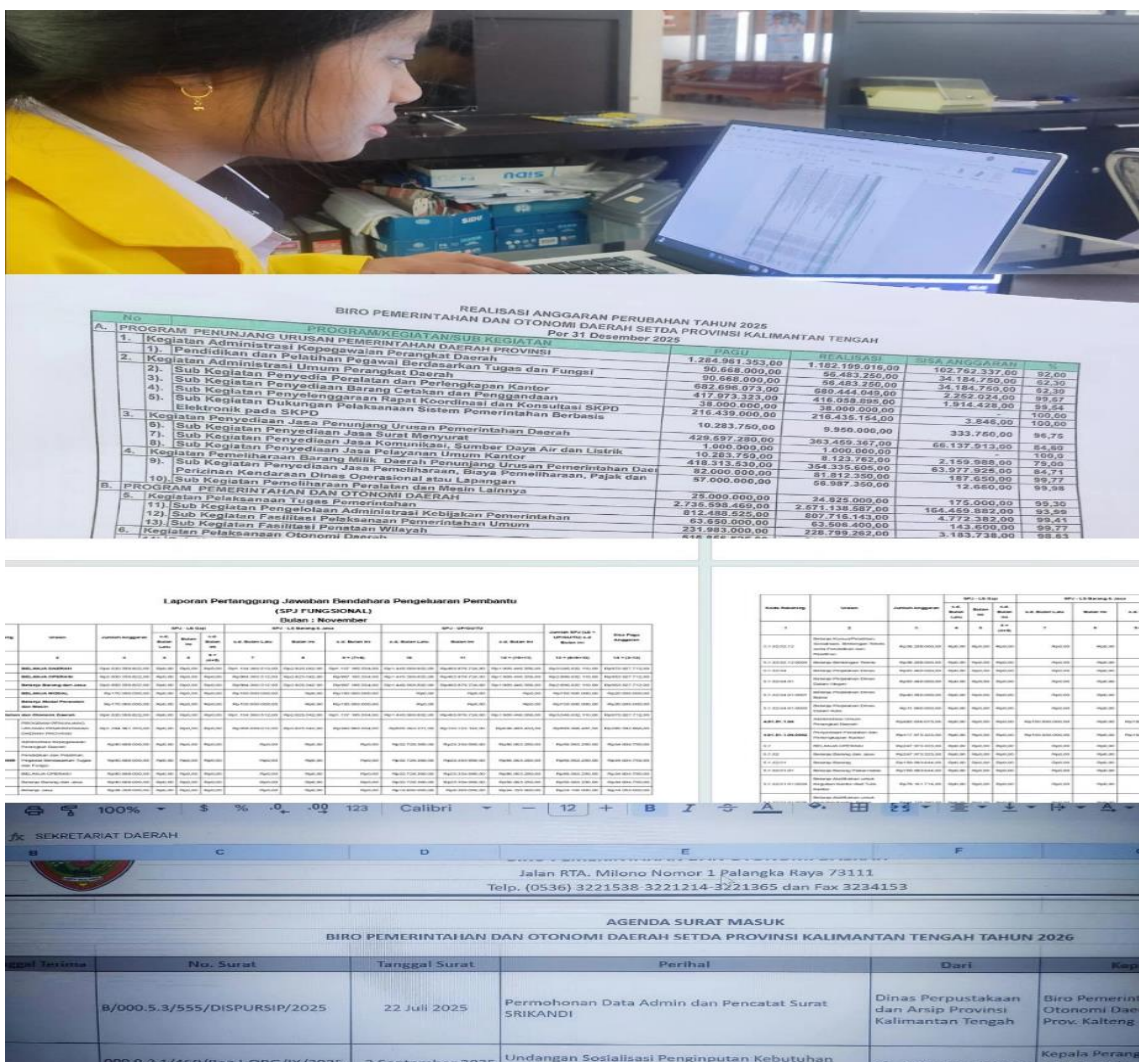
REALISASI ANGGARAN PERUBAHAN TAHUN 2025
BIRO PEMERINTAHAN DAN OTONOMI DAERAH SETDA PROVINSI KALIMANTAN TENGAH
Per 31 Desember 2025

| No | PROGRAM/KEGIATAN/SUB KEGIATAN | PAGU | REALISASI | SISA ANGGARAN | % |
|---|---|---|---|---|---|
| A. | PROGRAM PENUNJANG URUSAN PEMERINTAHAN DAERAH PROVINSI | | | | |
| 1. | Kegiatan Administrasi Kepegawaian Perangkat Daerah | | | | |
| | 1). Pendidikan dan Pelatihan Pegawai Berdasarkan Tugas dan Fungsi | 1.284.961.353,00 | 1.182.199.016,00 | 102.762.337,00 | 92,00 |
| 2. | Kegiatan Administrasi Umum Perangkat Daerah | 90.668.000,00 | 56.483.250,00 | 34.184.750,00 | 62,30 |
| | 2). Sub Kegiatan Penyedia Peralatan dan Perlengkapan Kantor | 90.668.000,00 | 56.483.250,00 | 34.184.750,00 | 62,30 |
| | 3). Sub Kegiatan Penyediaan Barang Cetakan dan Penggandaan | 682.696.073,00 | 680.444.049,00 | 2.252.024,00 | 99,67 |
| | 4). Sub Kegiatan Penyelenggaraan Rapat Koordinasi dan Konsultasi SKPD | 417.973.323,00 | 416.058.895,00 | 1.914.428,00 | 99,54 |
| | 5). Sub Kegiatan Dukungan Pelaksanaan Sistem Pemerintahan Berbasis Elektronik pada SKPD | 38.000.000,00 | 38.000.000,00 | - | 100,00 |
| 3. | Kegiatan Penyediaan Jasa Penunjang Urusan Pemerintahan Daerah | 216.439.000,00 | 216.435.154,00 | 3.846,00 | 100,00 |
| | 6). Sub Kegiatan Penyediaan Jasa Surat Menyurat | 10.283.750,00 | 9.950.000,00 | 333.750,00 | 96,75 |
| | 8). Sub Kegiatan Penyediaan Jasa Komunikasi, Sumber Daya Air dan Listrik | 429.597.280,00 | 363.459.367,00 | 66.137.913,00 | 84,60 |
| | Sub Kegiatan Penyediaan Jasa Pelayanan Umum Kantor | 1.000.000,00 | 1.000.000,00 | 12.660,00 | 100,0 |
| 4. | Kegiatan Pemeliharaan Barang Milik Daerah Penunjang Urusan Pemerintahan Daerah | 10.283.750,00 | 8.123.762,00 | 2.159.988,00 | 79,00 |
| | 9). Sub Kegiatan Penyediaan Jasa Pemeliharaan, Biaya Pemeliharaan, Pajak dan Perizinan Kendaraan Dinas Operasional atau Lapangan | 418.313.530,00 | 354.335.605,00 | 63.977.925,00 | 84,71 |
| | 10). Sub Kegiatan Pemeliharaan Peralatan dan Mesin Lainnya | 82.000.000,00 | 81.812.350,00 | 187.650,00 | 99,77 |
| B. | PROGRAM PEMERINTAHAN DAN OTONOMI DAERAH | 57.000.000,00 | 56.987.350,00 | 12.650,00 | 99,98 |
| 5. | Kegiatan Pelaksanaan Tugas Pemerintahan | | | | |
| | 11). Sub Kegiatan Pengelolaan Administrasi Kebijakan Pemerintahan | 25.000.000,00 | 24.825.000,00 | 175.000,00 | 99,30 |
| | 12). Sub Kegiatan Fasilitasi Pelaksanaan Pemerintahan Umum | 2.735.598.469,00 | 2.571.138.587,00 | 164.459.882,00 | 93,99 |
| | 13). Sub Kegiatan Fasilitasi Penataan Wilayah | 812.488.525,00 | 807.716.143,00 | 4.772.382,00 | 99,41 |
| 6. | Kegiatan Pelaksanaan Otonomi Daerah | 63.650.000,00 | 63.508.400,00 | 141.600,00 | 99,77 |
| | | 231.983.000,00 | 228.799.262,00 | 3.183.738,00 | 98,63 |

Laporan Pertanggung Jawaban Bendahara Pengeluaran Pembantu
(SPJ FUNGSIONAL)
Bulan : November

100% $ % .0 .00 123 Calibri 12 + B I
fx SEKRETARIAT DAERAH

Jalan RTA. Milono Nomor 1 Palangka Raya 73111
Telp. (0536) 3221538 3221214-3221365 dan Fax 3234153

AGENDA SURAT MASUK
BIRO PEMERINTAHAN DAN OTONOMI DAERAH SETDA PROVINSI KALIMANTAN TENGAH TAHUN 2026

| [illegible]gal Terima | No. Surat | Tanggal Surat | Perihal | Dari | Ke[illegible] |
|---|---|---|---|---|---|
| | B/000.5.3/555/DISPURSIP/2025 | 22 Juli 2025 | Permohonan Data Admin dan Pencatat Surat SRIKANDI | Dinas Perpustakaan dan Arsip Provinsi Kalimantan Tengah | Biro Pemerint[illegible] Otonomi Dae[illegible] Prov. Kalteng |
| | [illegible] | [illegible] | Undangan Sosialisasi Penginputan Kebutuhan | | Kepala Perang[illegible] |